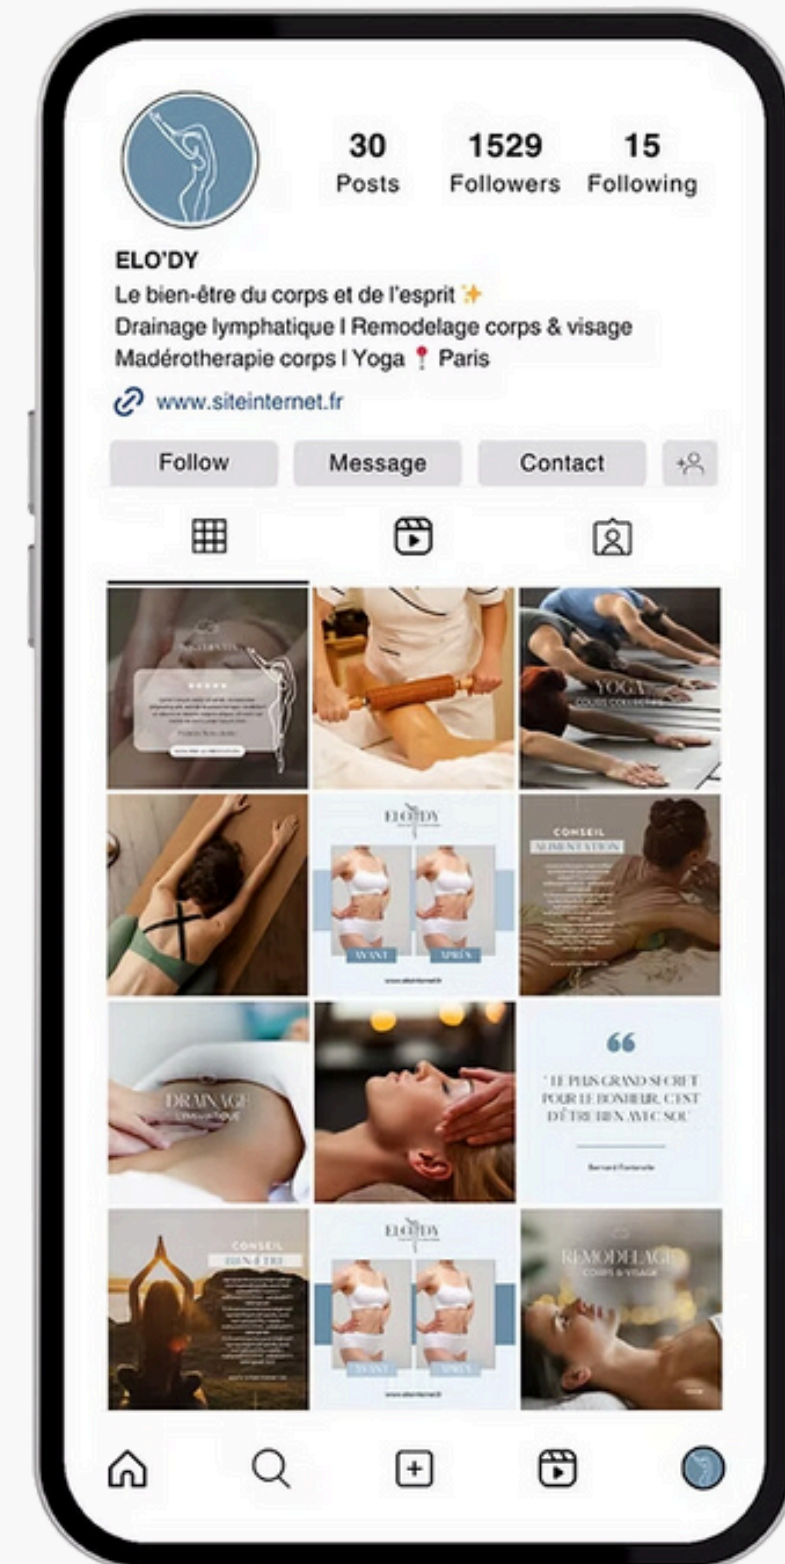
30
Posts

1529
Followers

15
Following

ELO'DY
Le bien-être du corps et de l'esprit ✨
Drainage lymphatique I Remodelage corps & visage
Madérotherapie corps I Yoga 📍 Paris

www.siteinternet.fr

Follow
Message
Contact

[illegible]
★★★★★
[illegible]

YOGA
COURS COLLECTIFS

ELO'DY
AVANT
APRÈS
www.siteinternet.fr

CONSEIL
ALIMENTATION
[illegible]

DRAINAGE
LYMPHATIQUE

66
" LE PLUS GRAND SECRET POUR LE BONHEUR, C'EST D'ÊTRE BIEN AVEC SOI "
Bernard Fontenelle

CONSEIL
BIEN-ÊTRE
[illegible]

ELO'DY
AVANT
APRÈS
www.siteinternet.fr

REMODELAGE
CORPS & VISAGE